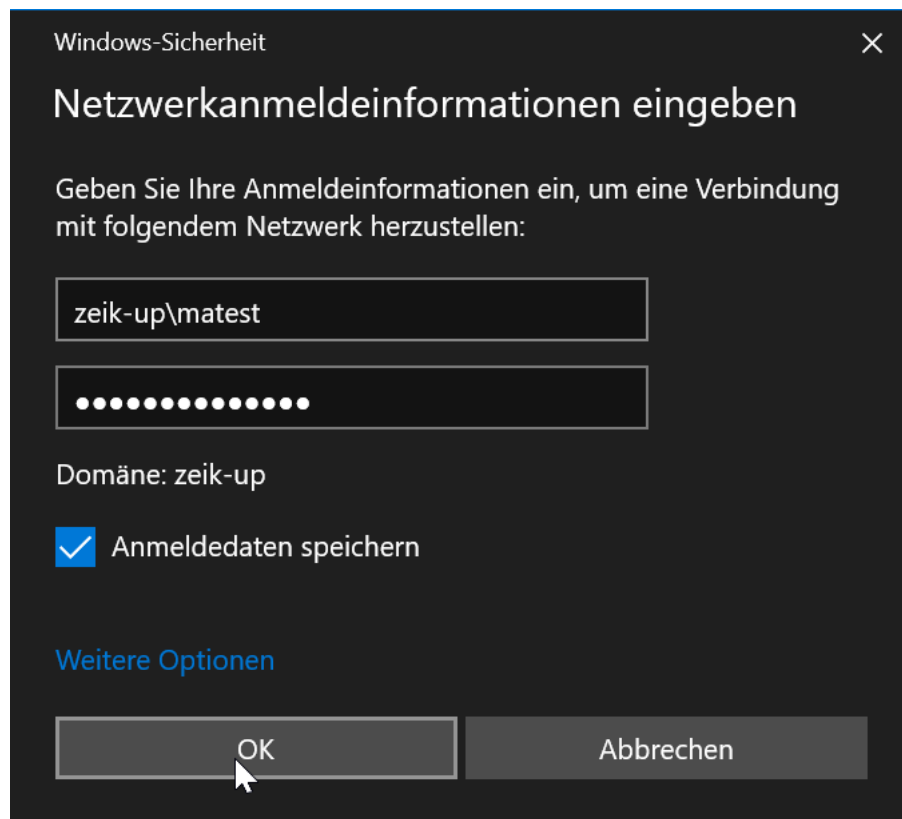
Windows-Sicherheit
×

Netzwerkanmeldeinformationen eingeben

Geben Sie Ihre Anmeldeinformationen ein, um eine Verbindung mit folgendem Netzwerk herzustellen:

zeik-up\matest

••••••••••••••

Domäne: zeik-up

Anmeldedaten speichern

Weitere Optionen

OK

Abbrechen